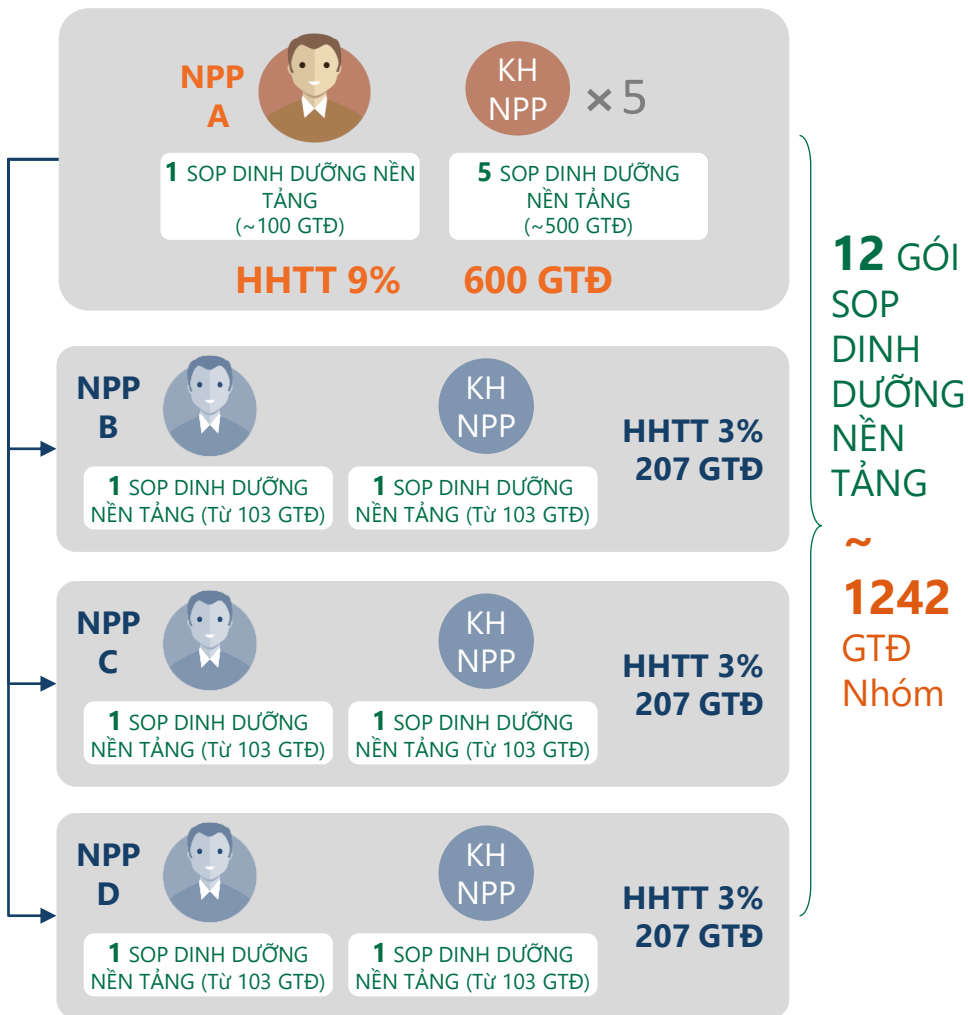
NPP A

KH NPP × 5

1 SOP DINH DƯỠNG NỀN TẢNG (~100 GTĐ)

5 SOP DINH DƯỠNG NỀN TẢNG (~500 GTĐ)

HHTT 9%

600 GTĐ

NPP B

KH NPP

HHTT 3% 207 GTĐ

1 SOP DINH DƯỠNG NỀN TẢNG (Từ 103 GTĐ)

1 SOP DINH DƯỠNG NỀN TẢNG (Từ 103 GTĐ)

NPP C

KH NPP

HHTT 3% 207 GTĐ

1 SOP DINH DƯỠNG NỀN TẢNG (Từ 103 GTĐ)

1 SOP DINH DƯỠNG NỀN TẢNG (Từ 103 GTĐ)

NPP D

KH NPP

HHTT 3% 207 GTĐ

1 SOP DINH DƯỠNG NỀN TẢNG (Từ 103 GTĐ)

1 SOP DINH DƯỠNG NỀN TẢNG (Từ 103 GTĐ)

12 GÓI SOP DINH DƯỠNG NỀN TẢNG

~ 1242 GTĐ Nhóm